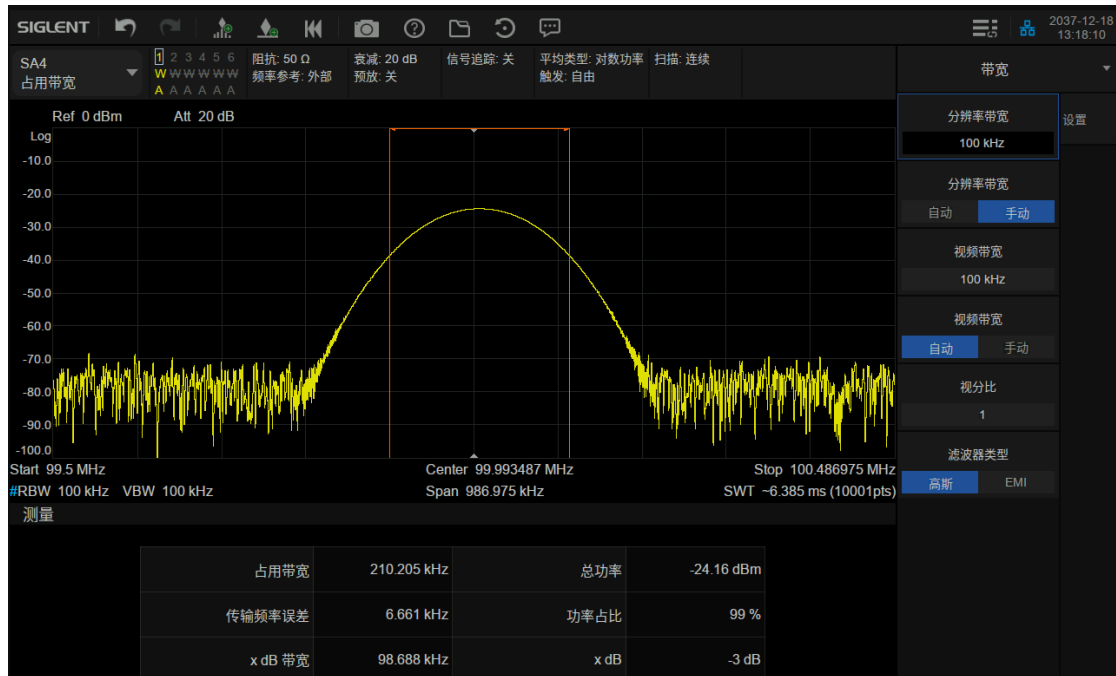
SIGLENT

2037-12-18 13:18:10

SA4
占用带宽

1 2 3 4 5 6
W W W W W W
A A A A A A

阻抗: 50 Ω
频率参考: 外部

衰减: 20 dB
预放: 关

信号追踪: 关

平均类型: 对数功率
触发: 自由

扫描: 连续

带宽

Ref 0 dBm    Att 20 dB
Log
-10.0
-20.0
-30.0
-40.0
-50.0
-60.0
-70.0
-80.0
-90.0
-100.0

Start 99.5 MHz    Center 99.993487 MHz    Stop 100.486975 MHz
#RBW 100 kHz  VBW 100 kHz    Span 986.975 kHz    SWT ~6.385 ms (10001pts)

测量

| 占用带宽 | 210.205 kHz | 总功率 | -24.16 dBm |
|---|---|---|---|
| 传输频率误差 | 6.661 kHz | 功率占比 | 99 % |
| x dB 带宽 | 98.688 kHz | x dB | -3 dB |

分辨率带宽
100 kHz

设置

分辨率带宽
自动 手动

视频带宽
100 kHz

视频带宽
自动 手动

视分比
1

滤波器类型
高斯 EMI